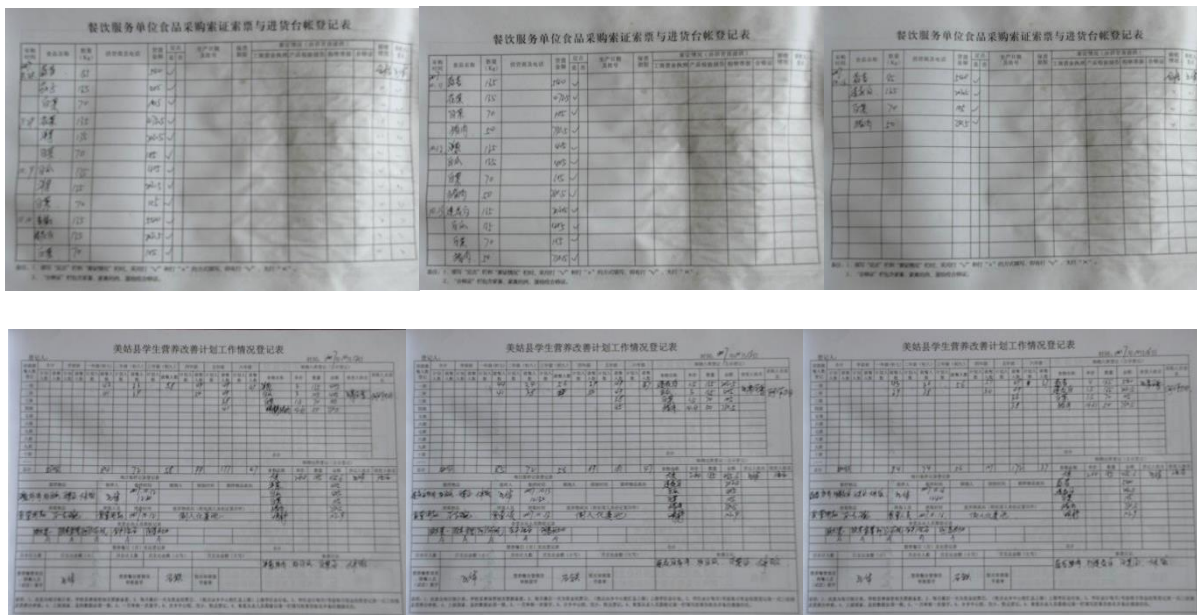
餐饮服务单位食品采购索证索票与进货台帐登记表

餐饮服务单位食品采购索证索票与进货台帐登记表

餐饮服务单位食品采购索证索票与进货台帐登记表

美姑县学生营养改善计划工作情况登记表

美姑县学生营养改善计划工作情况登记表

美姑县学生营养改善计划工作情况登记表

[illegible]